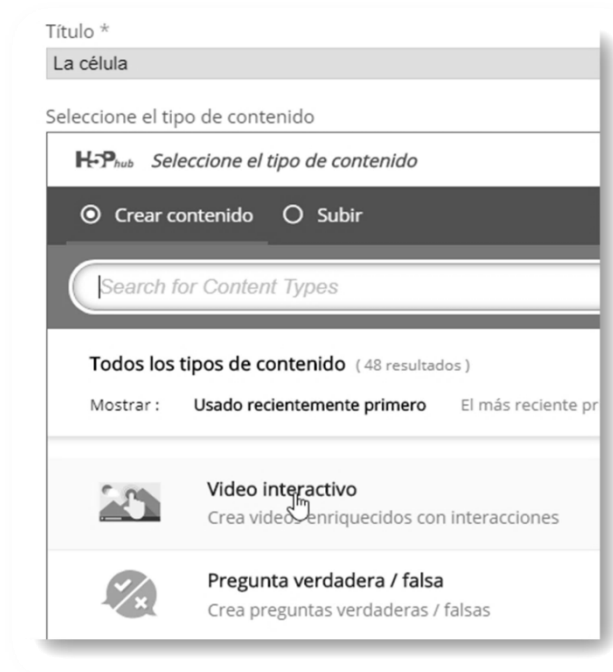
Título *
La célula

Seleccione el tipo de contenido

H5P hub Seleccione el tipo de contenido

Crear contenido   Subir

Search for Content Types

Todos los tipos de contenido (48 resultados)

Mostrar: Usado recientemente primero   El más reciente pr

Video interactivo
Crea videos enriquecidos con interacciones

Pregunta verdadera / falsa
Crea preguntas verdaderas / falsas